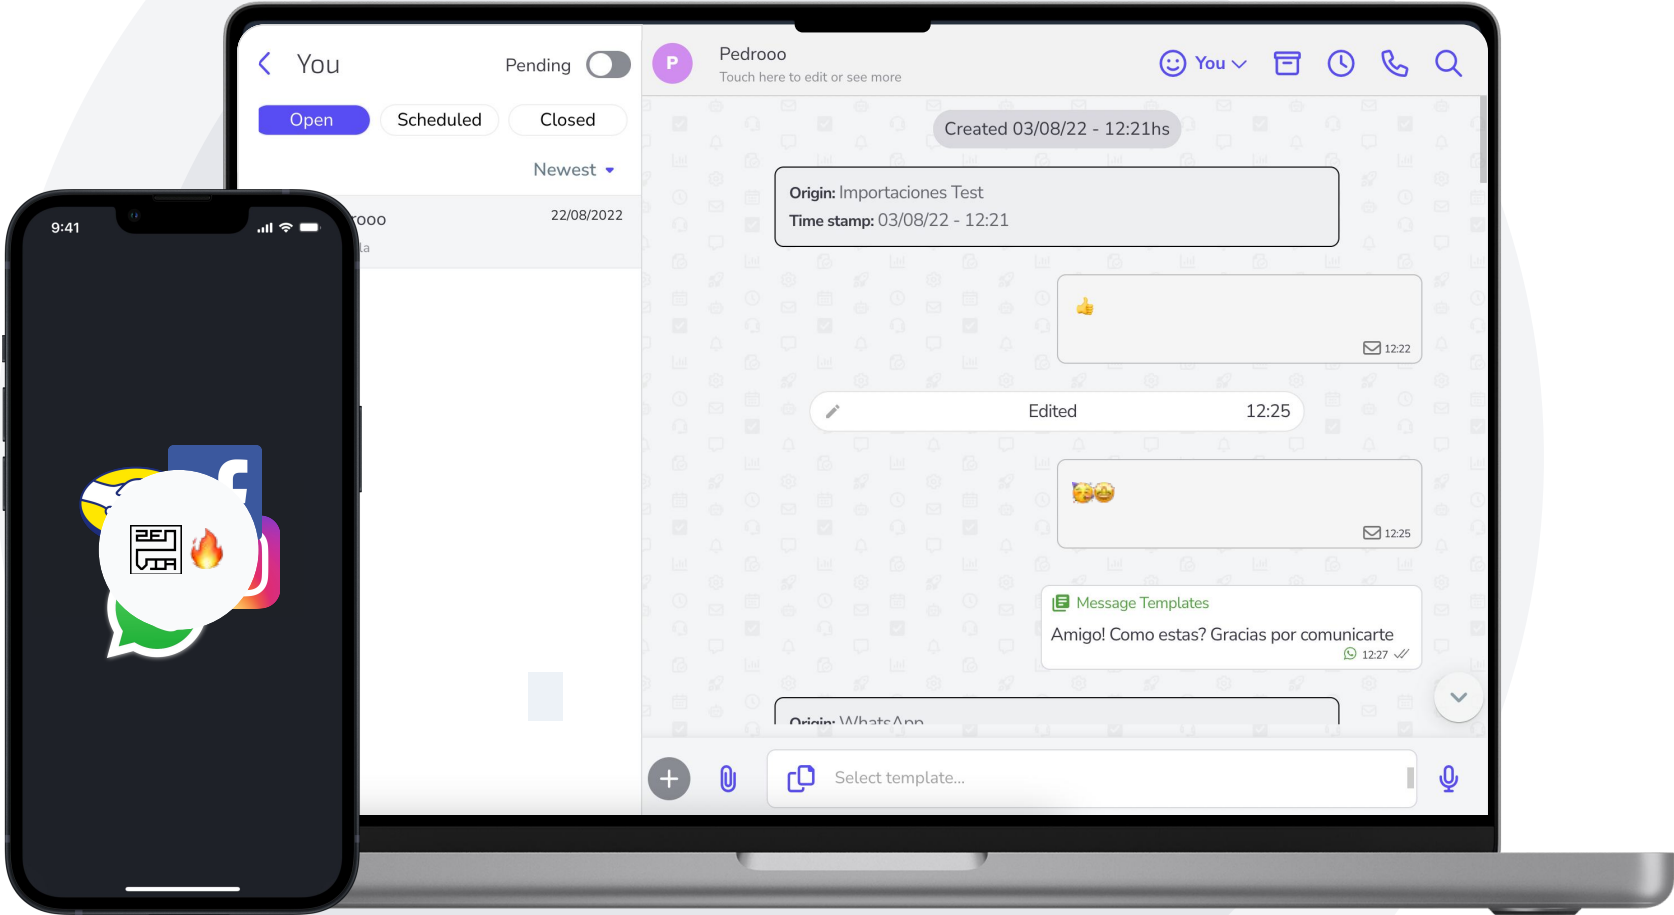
You

Pending

Open Scheduled Closed

Newest

rooo 22/08/2022

la

P

Pedrooo

Touch here to edit or see more

You

Created 03/08/22 - 12:21hs

Origin: Importaciones Test
Time stamp: 03/08/22 - 12:21

👍

12:22

Edited 12:25

🥳🤩

12:25

Message Templates

Amigo! Como estas? Gracias por comunicarte

12:27

Origin: WhatsApp

Select template...

9:41